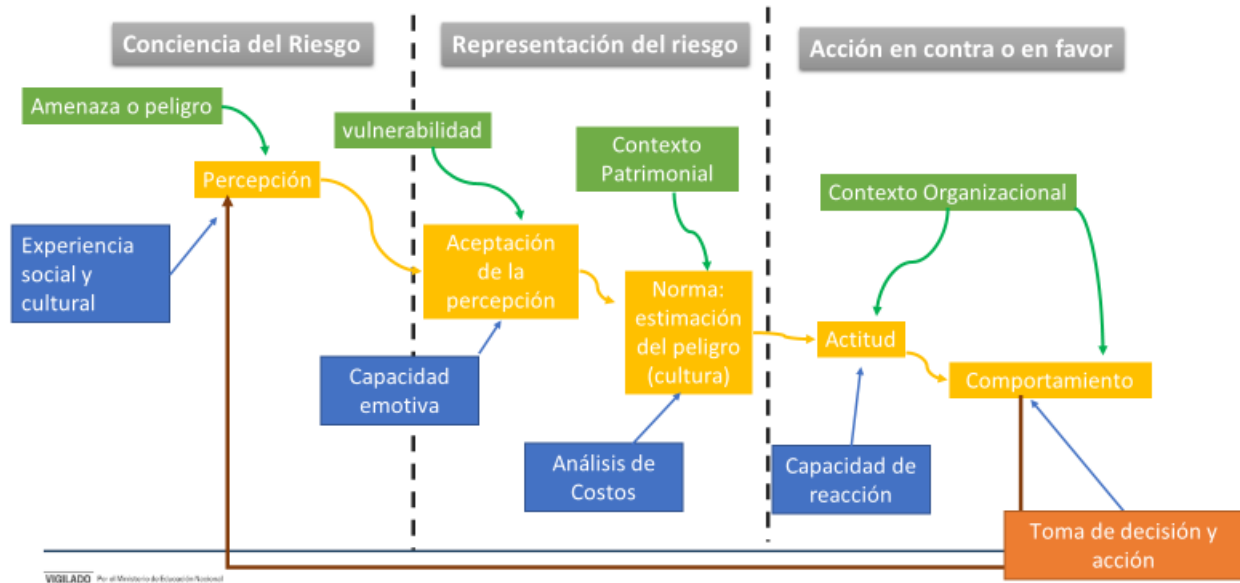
Conciencia del Riesgo

Representación del riesgo

Acción en contra o en favor

Amenaza o peligro

Percepción

Experiencia social y cultural

vulnerabilidad

Aceptación de la percepción

Capacidad emotiva

Contexto Patrimonial

Norma: estimación del peligro (cultura)

Análisis de Costos

Contexto Organizacional

Actitud

Comportamiento

Capacidad de reacción

Toma de decisión y acción

VIGILADO Por el Ministerio de Educación Nacional